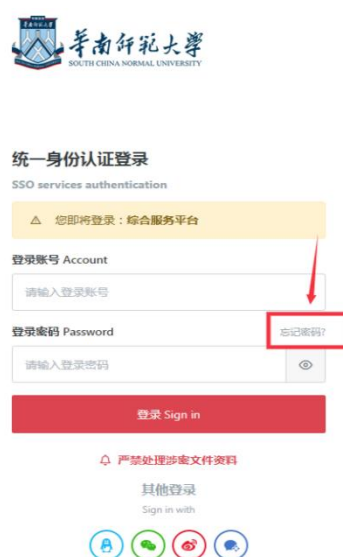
華南師範大學
SOUTH CHINA NORMAL UNIVERSITY

统一身份认证登录
SSO services authentication

⚠ 您即将登录：综合服务平台

登录账号 Account
请输入登录账号

登录密码 Password
忘记密码?
请输入登录密码

登录 Sign in

严禁处理涉密文件资料

其他登录
Sign in with